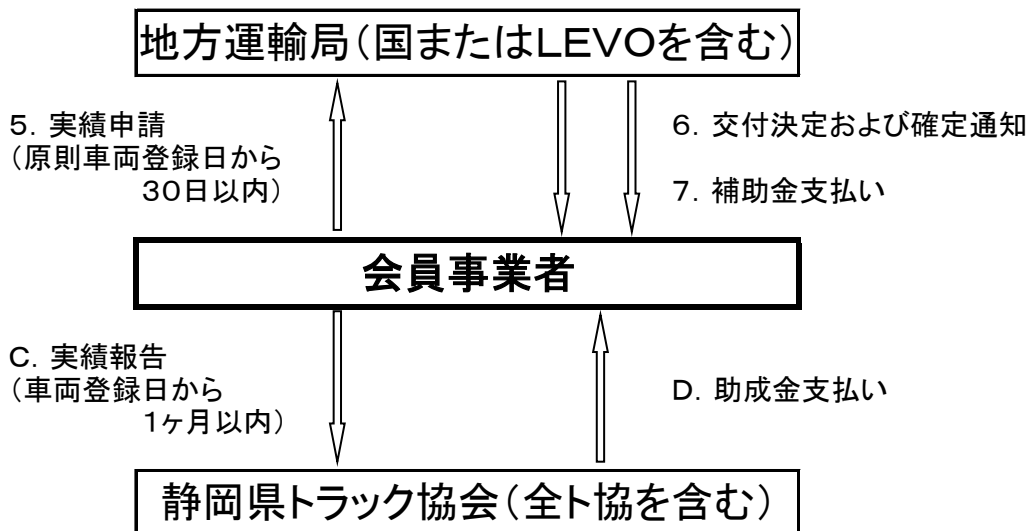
地方運輸局（国またはLEVOを含む）

5. 実績申請
（原則車両登録日から
30日以内）

6. 交付決定および確定通知

7. 補助金支払い

会員事業者

C. 実績報告
（車両登録日から
1ヶ月以内）

D. 助成金支払い

静岡県トラック協会（全ト協を含む）